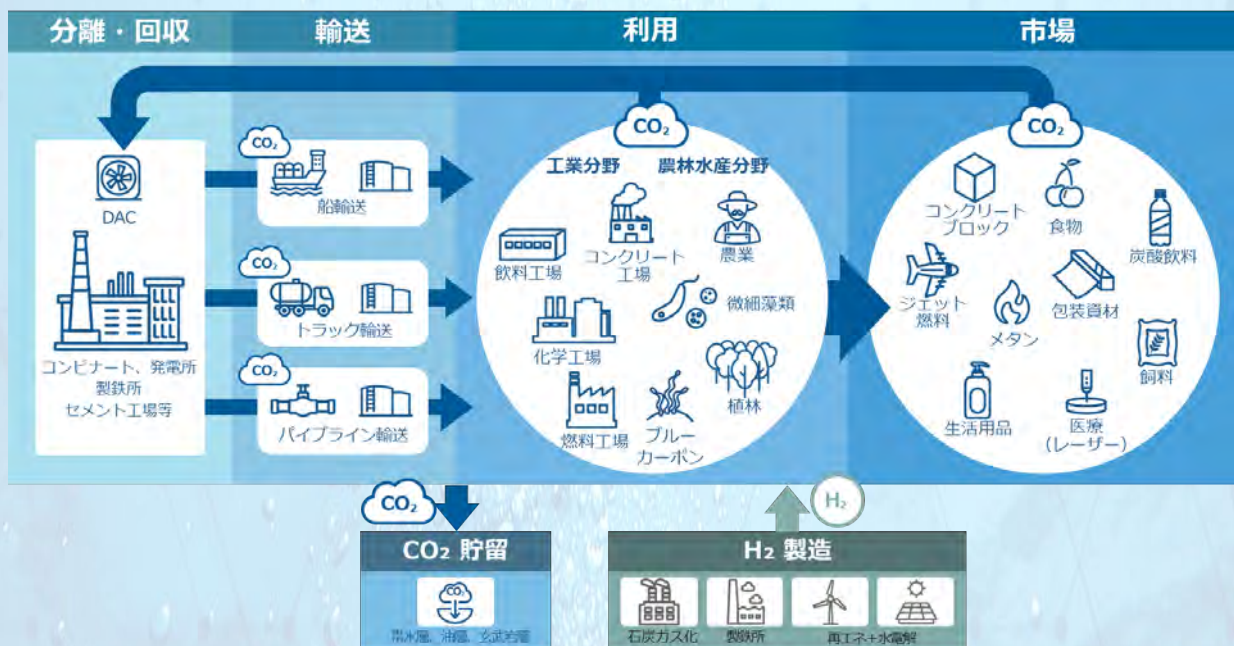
分離・回収

輸送

利用

市場

DAC

コンビナート、発電所
製鉄所
セメント工場等

$CO_2$

船輸送

$CO_2$

トラック輸送

$CO_2$

パイプライン輸送

$CO_2$

工業分野

農林水産分野

飲料工場

コンクリート
工場

農業

微細藻類

化学工場

植林

燃料工場

ブルー
カーボン

$CO_2$

コンクリート
ブロック

食物

炭酸飲料

ジェット
燃料

メタン

包装資材

飼料

生活用品

医療
(レーザー)

$CO_2$

$CO_2$ 貯留

帯水層、油層、玄武岩層

$H_2$

$H_2$ 製造

石炭ガス化

製鉄所

再エネ+水電解